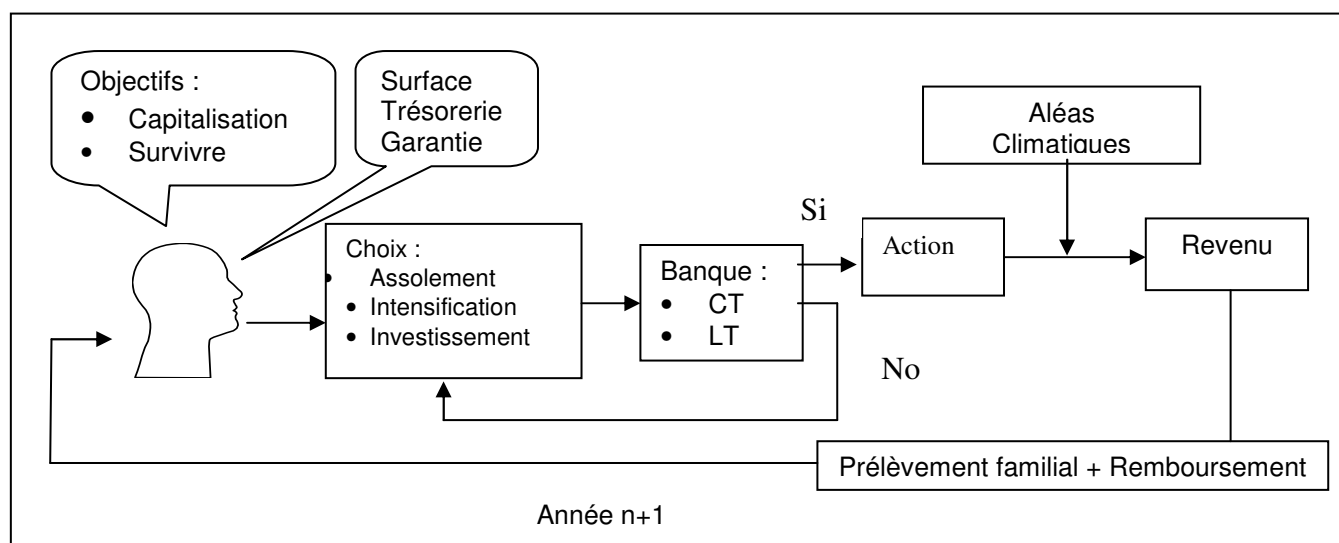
Objectifs :
- Capitalisation
- Survivre

Surface
Trésorerie
Garantie

Aléas Climatiques

Si

Choix :
- Assolement
- Intensification
- Investissement

Banque :
- CT
- LT

Action

Revenu

No

Prélèvement familial + Remboursement

Année n+1